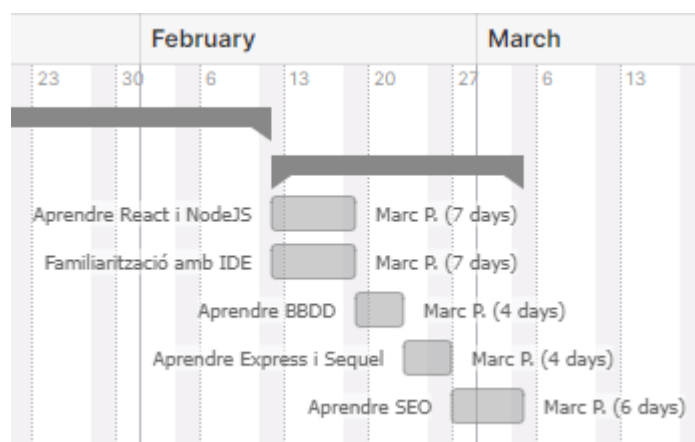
February
March
23
30
6
13
20
27
6
13
Aprendre React i NodeJS
Marc P. (7 days)
Familiarització amb IDE
Marc P. (7 days)
Aprendre BBDD
Marc P. (4 days)
Aprendre Express i Sequel
Marc P. (4 days)
Aprendre SEO
Marc P. (6 days)